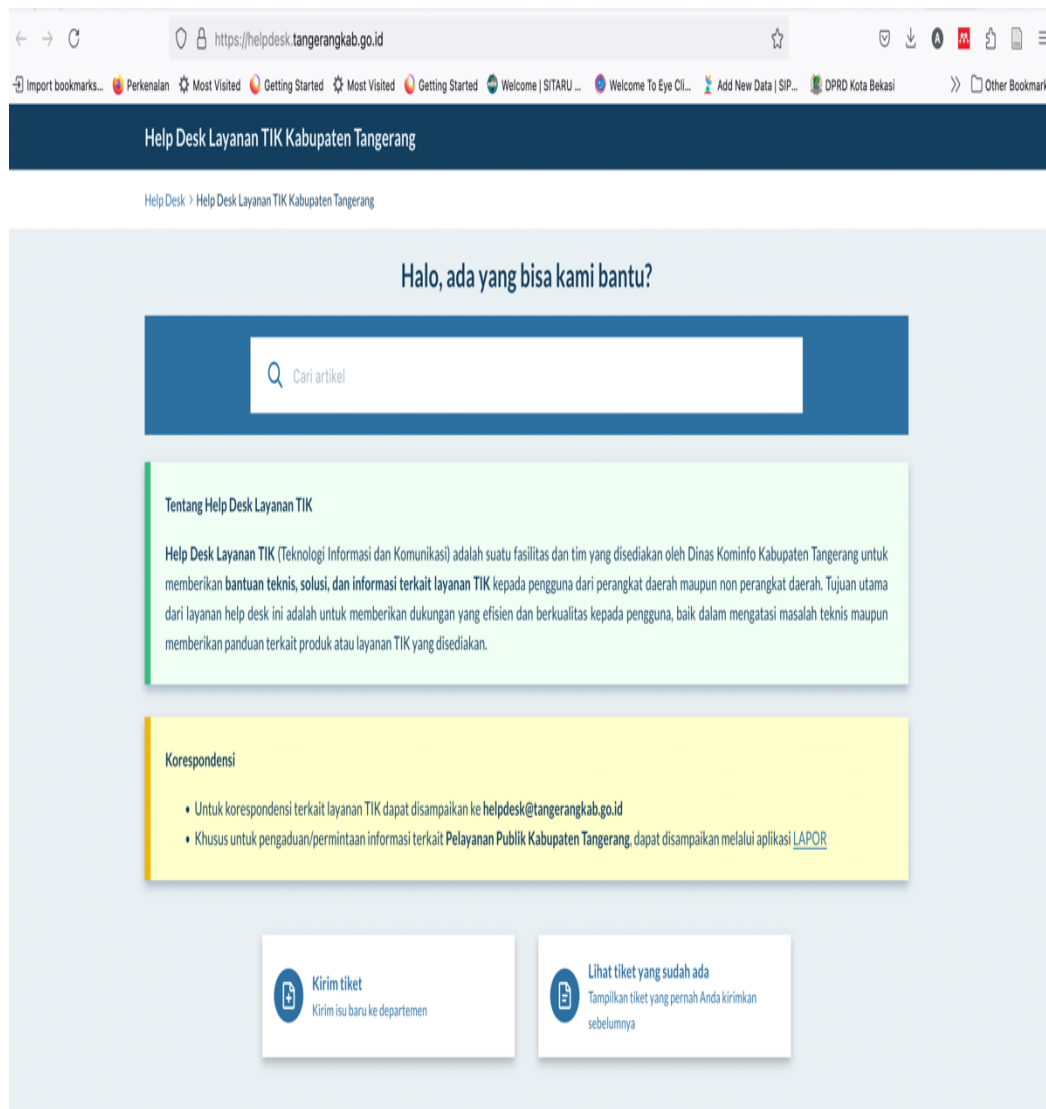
https://helpdesk.tangerangkab.go.id

Import bookmarks... Perkenalan Most Visited Getting Started Most Visited Getting Started Welcome | SITARU ... Welcome To Eye Cli... Add New Data | SIP... DPRD Kota Bekasi Other Bookmark

Help Desk Layanan TIK Kabupaten Tangerang

Help Desk > Help Desk Layanan TIK Kabupaten Tangerang

Halo, ada yang bisa kami bantu?

Cari artikel

Tentang Help Desk Layanan TIK

Help Desk Layanan TIK (Teknologi Informasi dan Komunikasi) adalah suatu fasilitas dan tim yang disediakan oleh Dinas Kominfo Kabupaten Tangerang untuk memberikan bantuan teknis, solusi, dan informasi terkait layanan TIK kepada pengguna dari perangkat daerah maupun non perangkat daerah. Tujuan utama dari layanan help desk ini adalah untuk memberikan dukungan yang efisien dan berkualitas kepada pengguna, baik dalam mengatasi masalah teknis maupun memberikan panduan terkait produk atau layanan TIK yang disediakan.

Korespondensi

• Untuk korespondensi terkait layanan TIK dapat disampaikan ke helpdesk@tangerangkab.go.id
• Khusus untuk pengaduan/permintaan informasi terkait Pelayanan Publik Kabupaten Tangerang, dapat disampaikan melalui aplikasi LAPOR

Kirim tiket
Kirim isu baru ke departemen

Lihat tiket yang sudah ada
Tampilkan tiket yang pernah Anda kirimkan sebelumnya